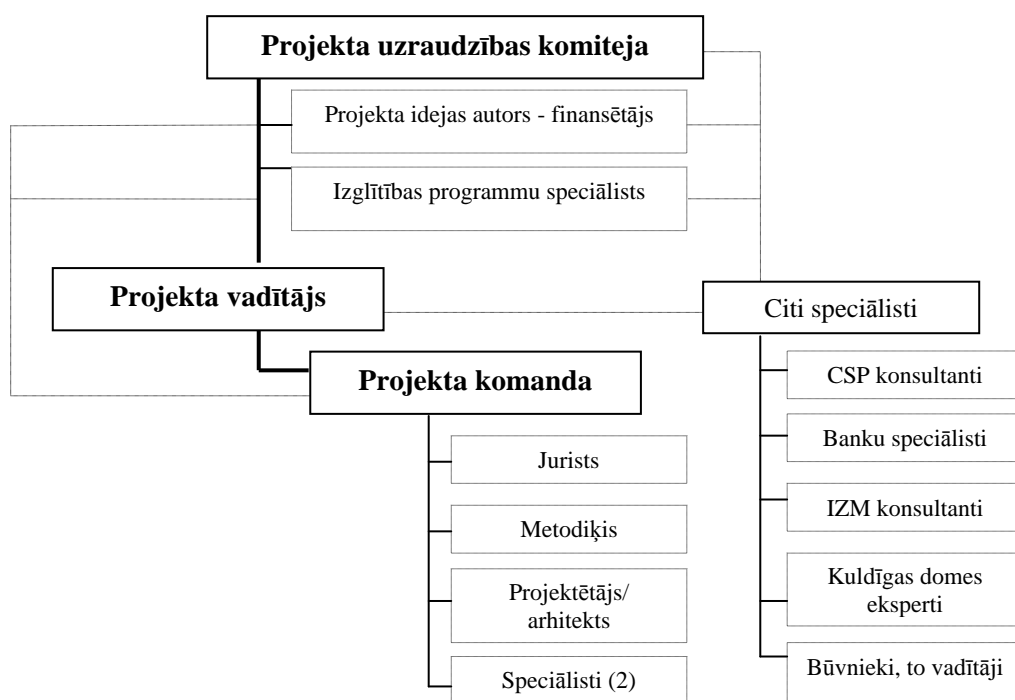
Projekta uzraudzības komiteja

Projekta idejas autors - finansētājs

Izglītības programmu speciālists

Projekta vadītājs

Citi speciālisti

Projekta komanda

CSP konsultanti

Banku speciālisti

IZM konsultanti

Kuldīgas domes eksperti

Būvnieki, to vadītāji

Jurists

Metodiķis

Projektētājs/ arhitekts

Speciālisti (2)